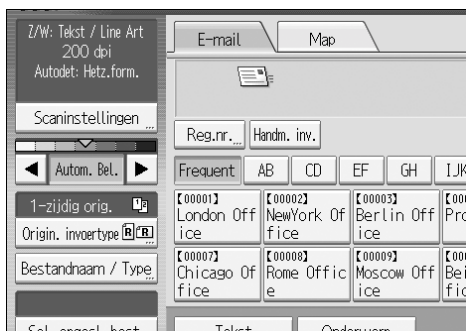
Z/W: Tekst / Line Art
200 dpi
Autodet: Hetz.form.

Scaninstellingen

Autom. Bel.

1-zijdig orig.

Origin. invoertype

Bestandnaam / Type

Sel. geadr. best

E-mail

Map

Reg.nr.

Handm. inv.

Frequent

AB

CD

EF

GH

IJK

【00001】 London Office

【00002】 NewYork Office

【00003】 Berlin Office

【000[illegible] Pro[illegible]

【00007】 Chicago Office

【00008】 Rome Office

【00009】 Moscow Office

【000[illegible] Bei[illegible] fic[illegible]

Tekst

Onderwerp